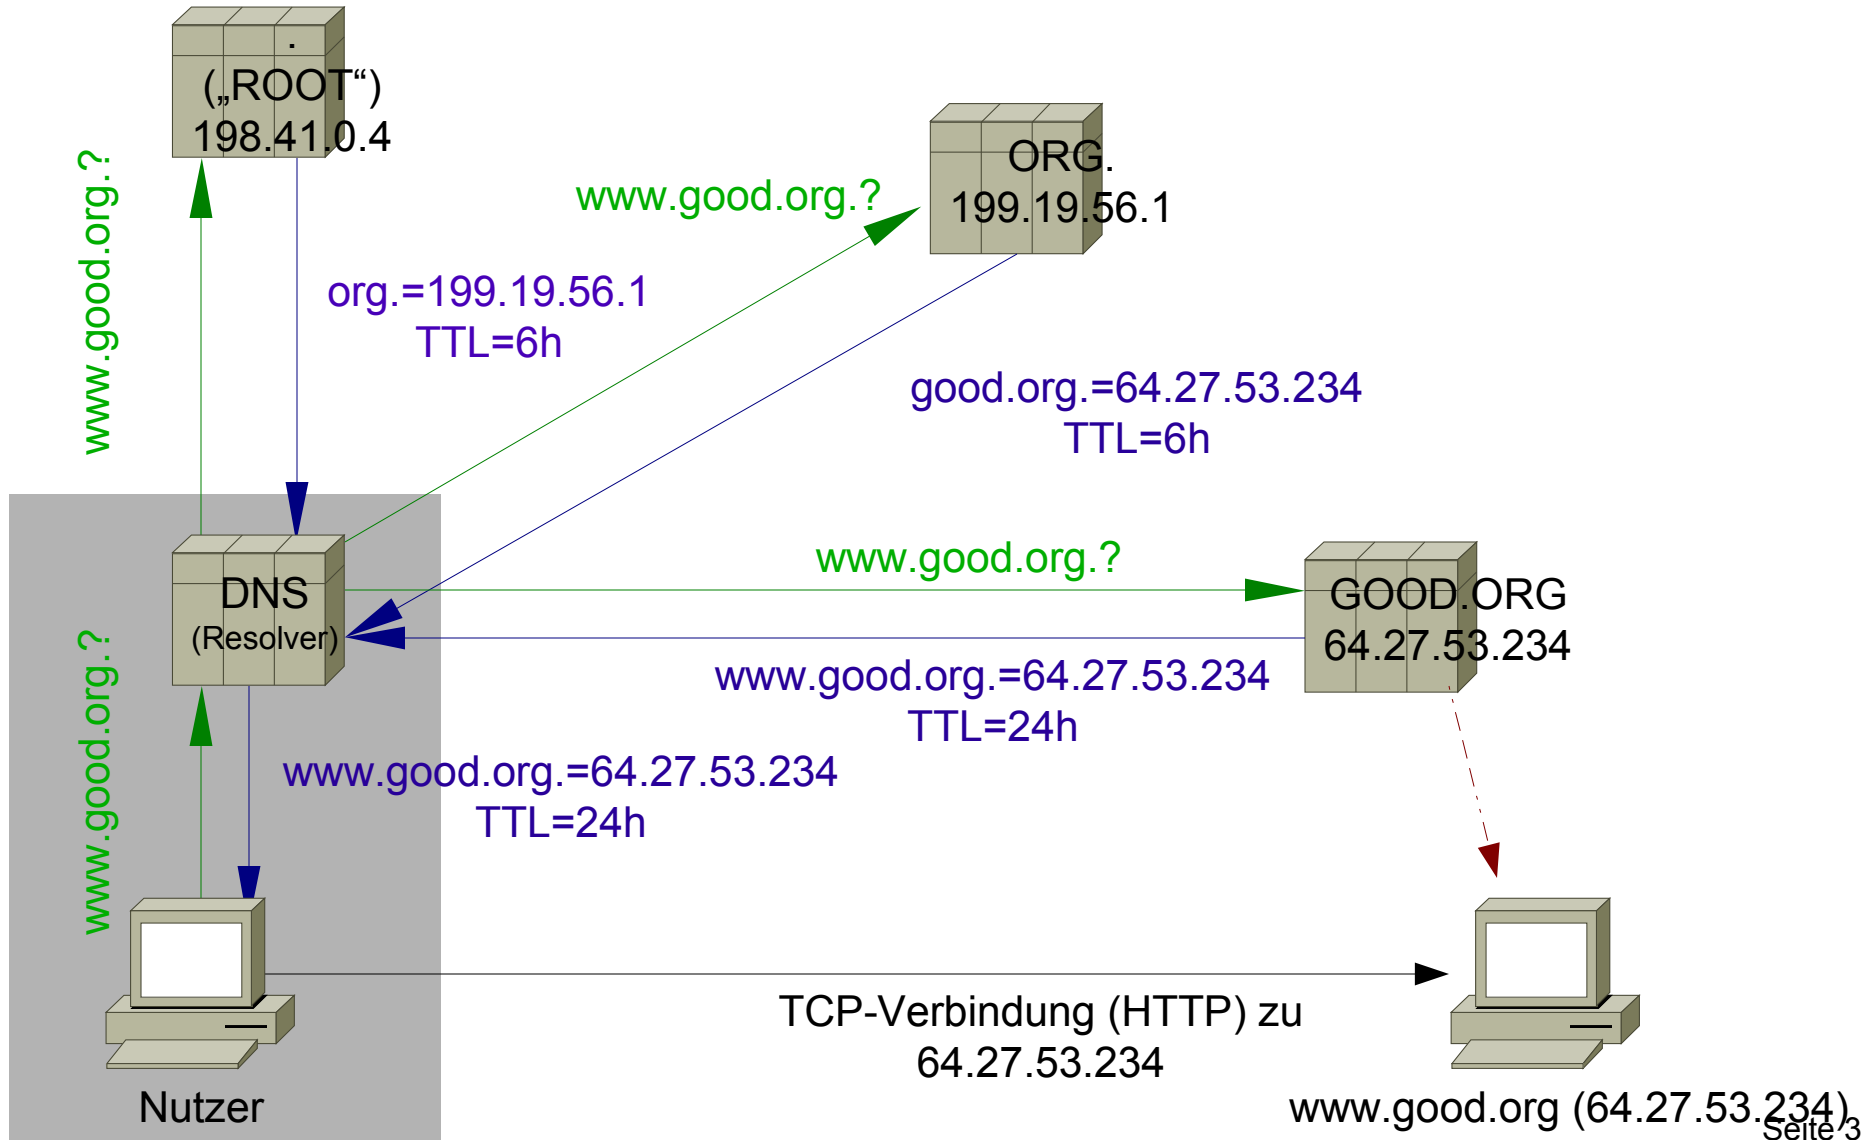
.
(„ROOT“)
198.41.0.4

www.good.org.?

org.=199.19.56.1
TTL=6h

www.good.org.?

ORG.
199.19.56.1

good.org.=64.27.53.234
TTL=6h

www.good.org.?

DNS
(Resolver)

GOOD.ORG
64.27.53.234

www.good.org.=64.27.53.234
TTL=24h

www.good.org.?

www.good.org.=64.27.53.234
TTL=24h

TCP-Verbindung (HTTP) zu
64.27.53.234

Nutzer

www.good.org (64.27.53.234)

Seite 3